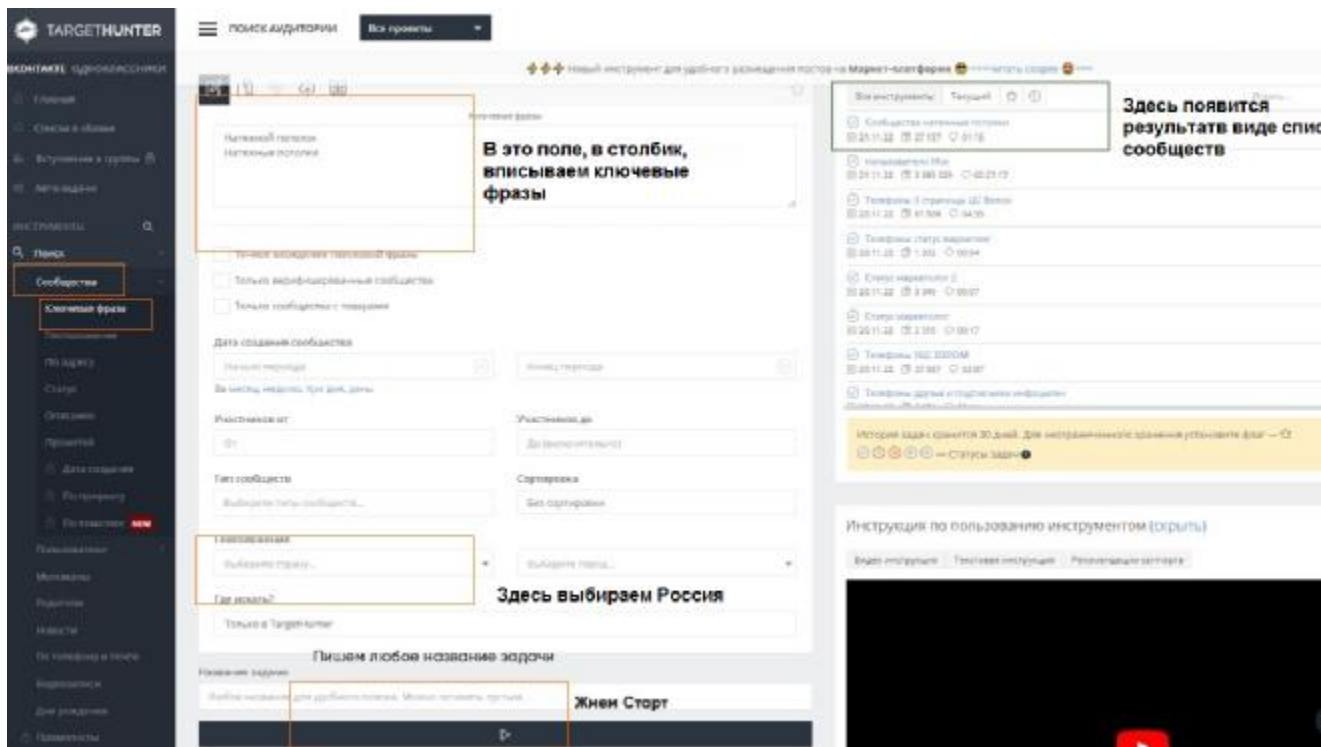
TARGETHUNTER

ПОИСК АУДИТОРИИ Все проекты

ВКОНТАКТЕ ОДНОКЛАССНИКИ

Главная

Списки в обзоре

Вступления в группы

Автозадачи

ИНСТРУМЕНТЫ

Поиск

Сообщества

Ключевые фразы

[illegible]

По адресу

Статус

Отзывы

Просмотр

Дата создания

По профилю

По участникам NEW

Пользователи

Мероприятия

Рекомендации

Новости

По телефону и почте

Видеозаписи

Дни рождения

Приложения

Новый инструмент для удобного размещения постов на Маркет-платформе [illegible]

Ключевые фразы

Натяжной потолок
Натяжные потолки

В это поле, в столбик, вписываем ключевые фразы

Точное вхождение поисковой фразы

Только верифицированные сообщества

Только сообщества с товарами

Дата создания сообщества

Начало периода

Конец периода

За месяц, неделю, три дня, день

Участников от

Участников до

От

До (включительно)

Тип сообщества

Сортировка

Выберите типы сообщества...

Без сортировки

Геопозиция

Выберите страну...

Выберите город...

Здесь выбираем Россия

Где искать?

Только в TargetHunter

Пишем любое название задачи

Название задачи

Любое название для удобного поиска. Можно оставить пустым.

Жнец Старт

Все инструменты Текущий

Здесь появится результатв виде спис сообществ

Сообщества натяжные потолки

Телефоны статус маркетинг

Статус маркетолог

Телефоны 502

История задач хранится 30 дней. Для неограниченного хранения установите флаг — Статусы задач

Инструкция по пользованию инструментом (скрыть)

Видео инструкция Текстовая инструкция Рекомендации экспертов